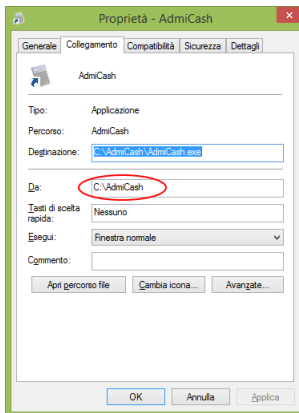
Proprietà - AdmiCash

Generale | Collegamento | Compatibilità | Sicurezza | Dettagli

AdmiCash

Tipo: Applicazione

Percorso: AdmiCash

Destinazione: C:\AdmiCash\AdmiCash.exe

Da: C:\AdmiCash

Tasti di scelta rapida: Nessuno

Esegui: Finestra normale

Commento:

Apri percorso file | Cambia icona... | Avanzate...

OK | Annulla | Applica